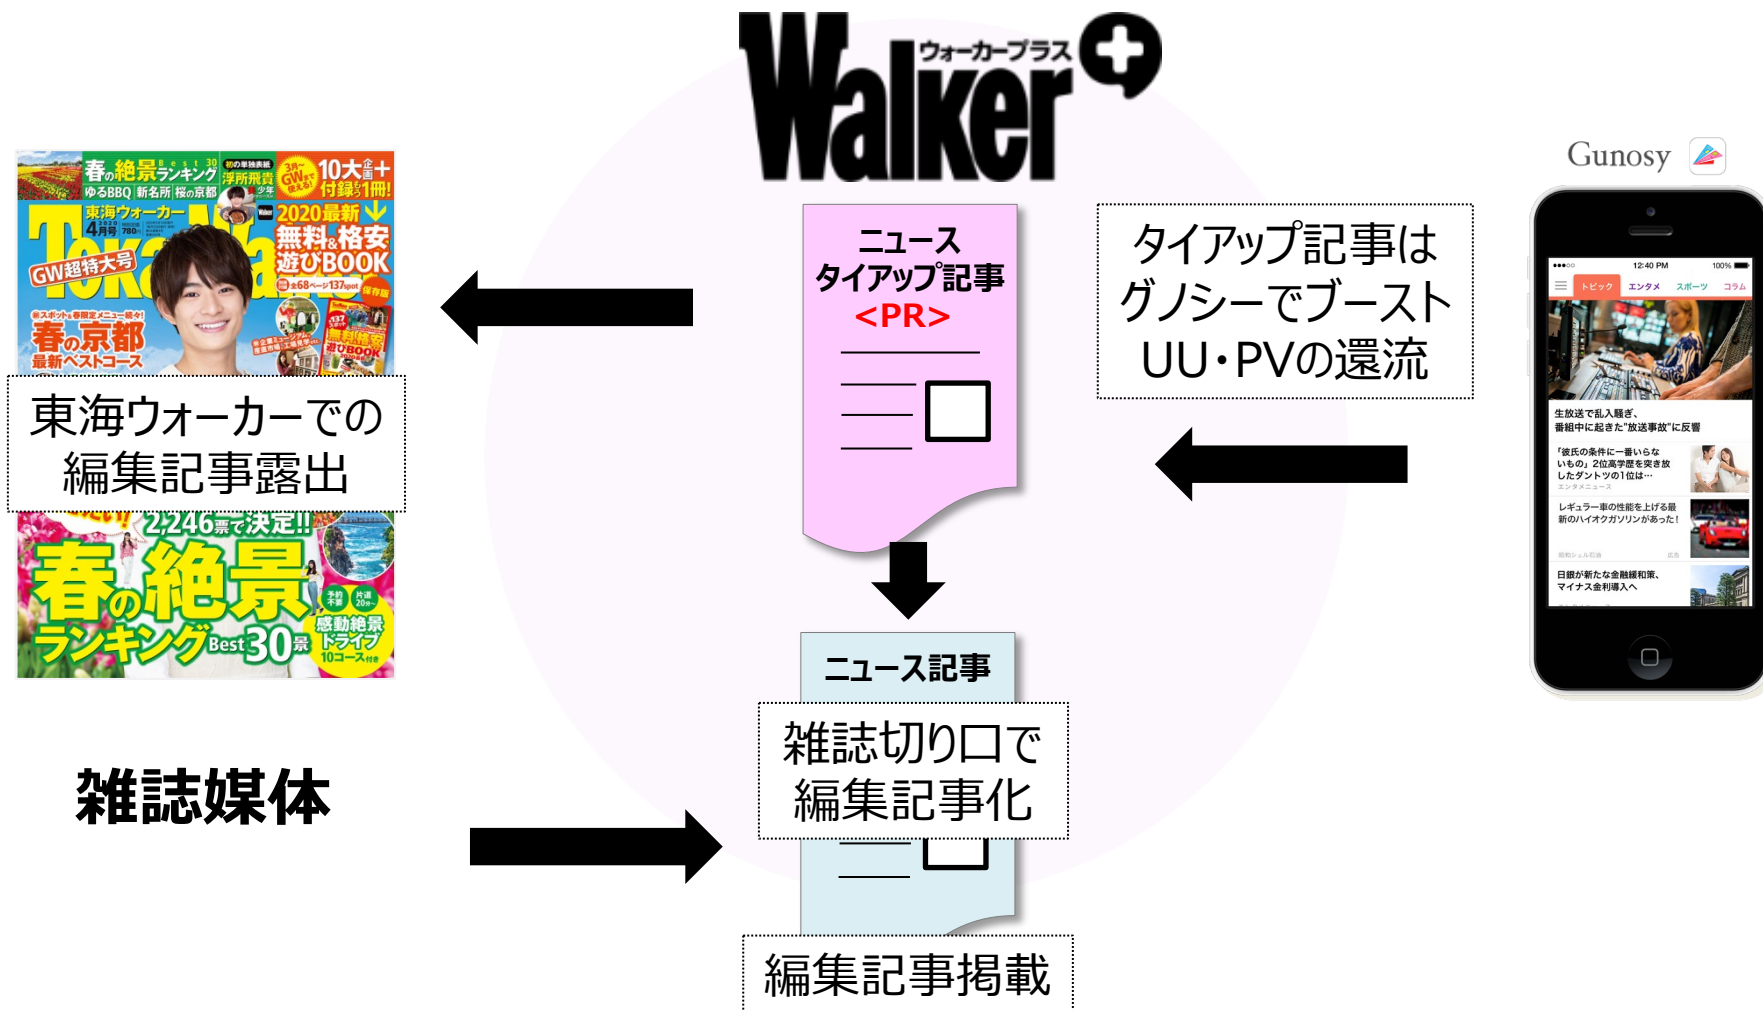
Walker ウォーカープラス

春の絶景ランキング Best 30
ゆるBBQ 新名所 桜の京都
東海ウォーカー 2020 4月号
GW超特大号
2020最新 無料&格安遊びBOOK
10大企画+付録1冊!
春の京都 最新ベストコース

東海ウォーカーでの
編集記事露出

2,246票で決定!!
春の絶景ランキング Best 30景
感動絶景ドライブ 10コース

雑誌媒体

ニュース
タイアップ記事
<PR>

ニュース記事

雑誌切り口で
編集記事化

編集記事掲載

タイアップ記事は
グノシーでブースト
UU・PVの還流

Gunosy

12:40 PM 100%
トピック エンタメ スポーツ コラム
生放送で乱入騒ぎ、
番組中に起きた"放送事故"に反響
「彼氏の条件に一番いらないもの」2位高学歴を突き放したダントツの1位は…
レギュラー車の性能を上げる最新のハイオクガソリンがあった!
日銀が新たな金融緩和策、
マイナス金利導入へ